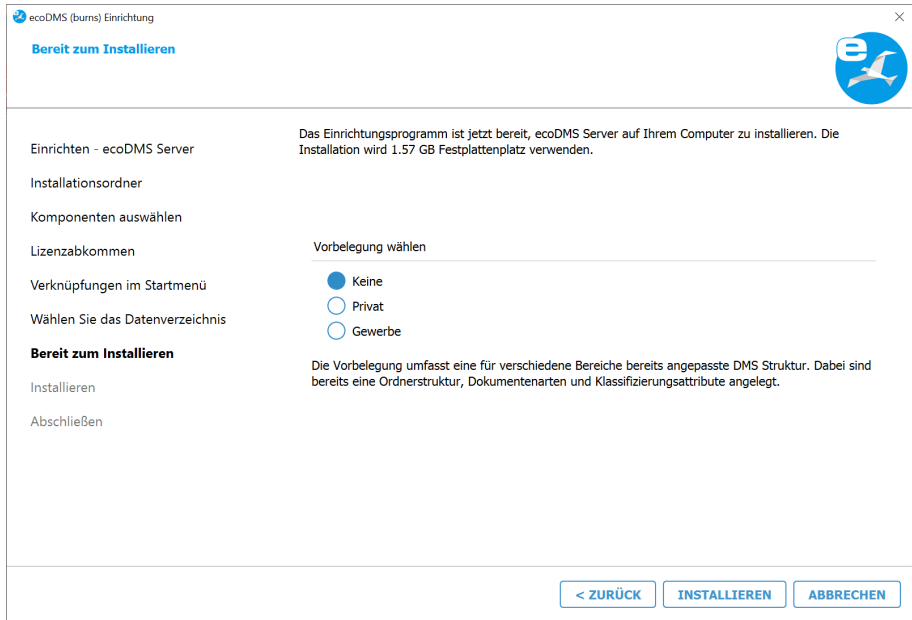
ecoDMS (burns) Einrichtung

Bereit zum Installieren

Einrichten - ecoDMS Server
Installationsordner
Komponenten auswählen
Lizenzabkommen
Verknüpfungen im Startmenü
Wählen Sie das Datenverzeichnis
Bereit zum Installieren
Installieren
Abschließen

Das Einrichtungsprogramm ist jetzt bereit, ecoDMS Server auf Ihrem Computer zu installieren. Die Installation wird 1.57 GB Festplattenplatz verwenden.

Vorbelegung wählen

Keine
Privat
Gewerbe

Die Vorbelegung umfasst eine für verschiedene Bereiche bereits angepasste DMS Struktur. Dabei sind bereits eine Ordnerstruktur, Dokumentenarten und Klassifizierungsattribute angelegt.

< ZURÜCK
INSTALLIEREN
ABBRECHEN